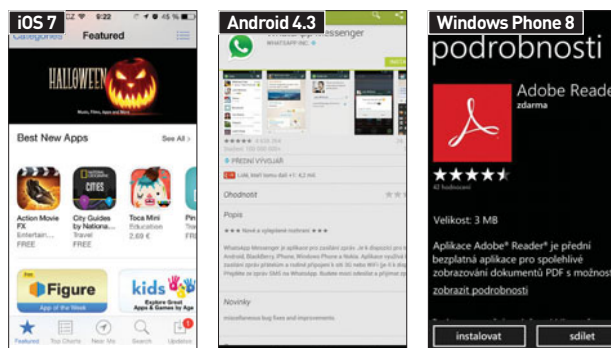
iOS 7

9:22 45 %

Categories Featured

HALLOWEEN

Music, Films, Apps and More

Best New Apps See All >

Action Movie FX
Entertain...
FREE

City Guides by Nationa...
Travel
FREE

Toca Mini
Education
2,69 €

Pin

Figure
App of the Week

kids
Explore Great Apps & Games for Kids

Featured Top Charts Near Me Search Updates

Android 4.3

WhatsApp Messenger
WHATSAPP INC.

PŘEDNÍ VÝVOJÁŘ

Líbí, lidí tomu dali +1. 4,2 mil.

Ohodnotit

Popis

★★★ Nové a vylepšené hodnocení ★★★

WhatsApp Messenger je aplikace pro zasílání zpráv. Je k dispozici pro iPhone, Android, BlackBerry, Phone, Windows Phone a Nokia. Aplikace WhatsApp Messenger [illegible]

Novinky

miscellaneous bug fixes and improvements

Windows Phone 8

podrobnosti

Adobe Reader
zdarma

42 hodnocení

Velikost: 3 MB

Aplikace Adobe® Reader® je přední bezplatná aplikace pro spolehlivé zobrazování dokumentů PDF s možnost

zobrazit podrobnosti

instalovat sdílet